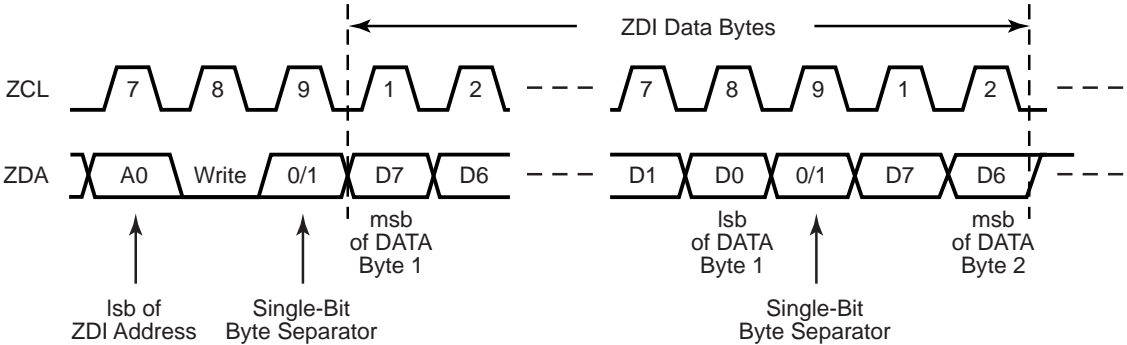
ZDI Data Bytes

ZCL 7 8 9 1 2 7 8 9 1 2

ZDA A0 Write 0/1 D7 D6 D1 D0 0/1 D7 D6

msb of DATA Byte 1

lsb of DATA Byte 1

msb of DATA Byte 2

lsb of ZDI Address

Single-Bit Byte Separator

Single-Bit Byte Separator